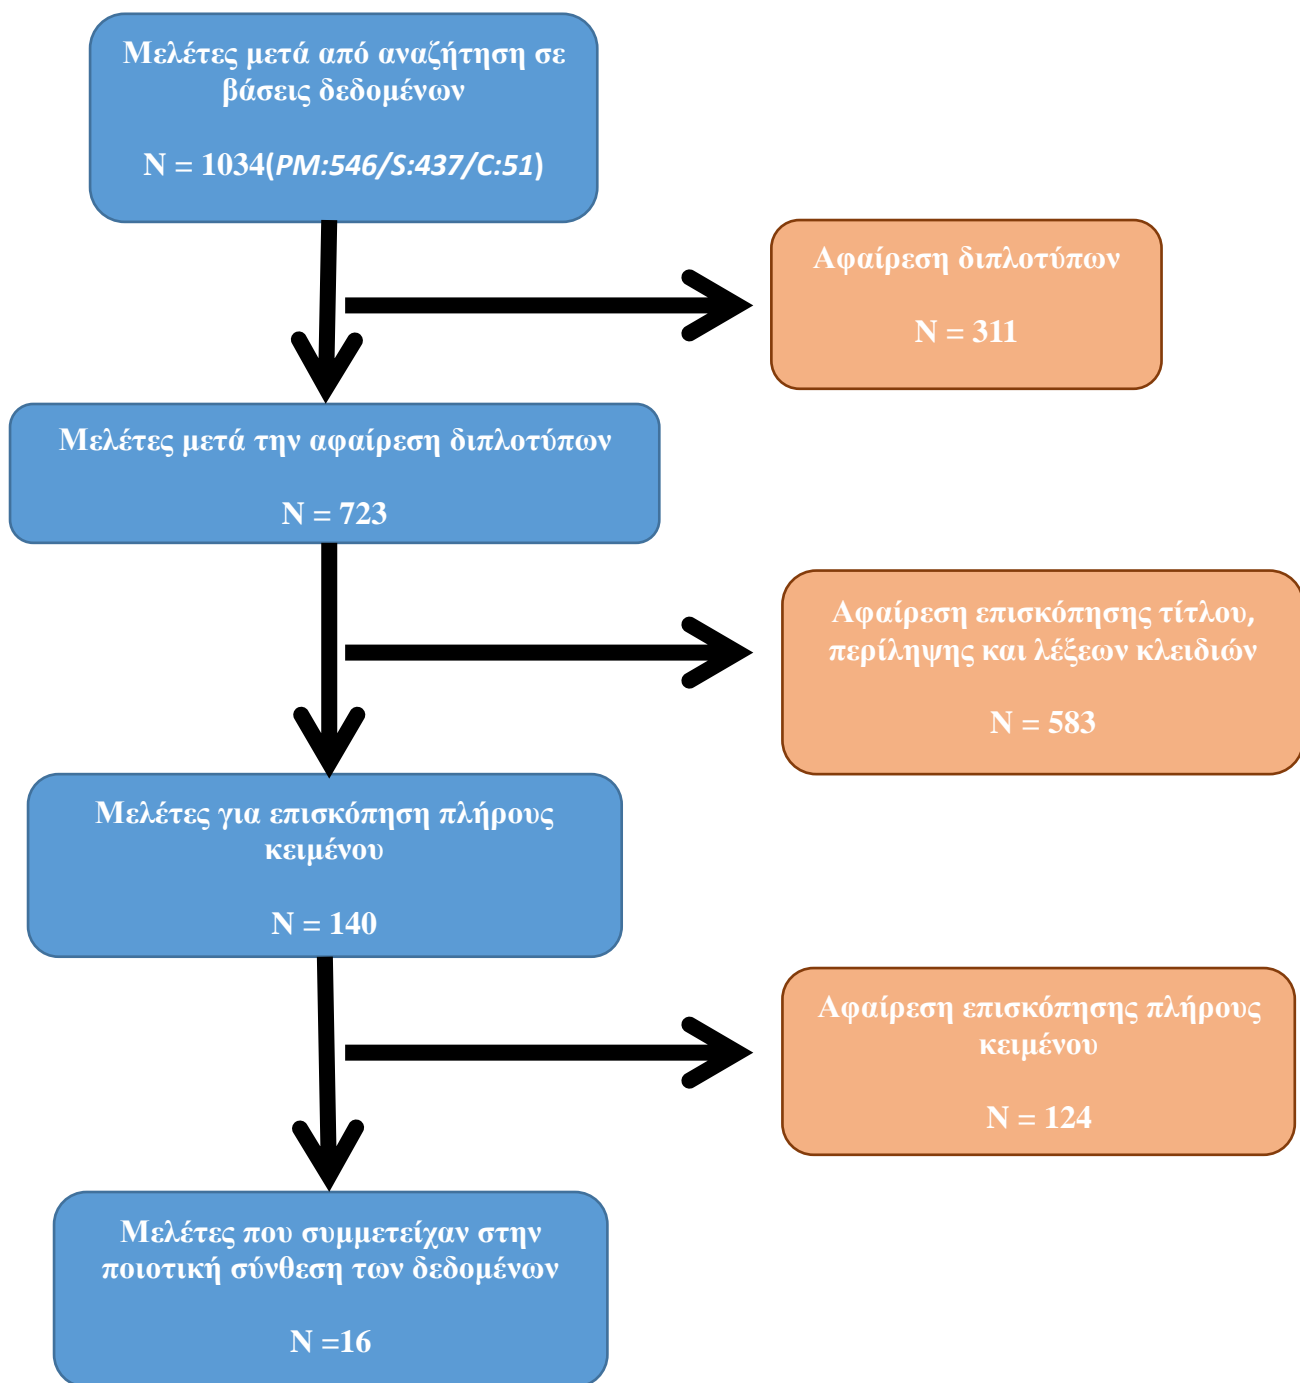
Μελέτες μετά από αναζήτηση σε βάσεις δεδομένων

N = 1034(*PM:546/S:437/C:51*)

Αφαίρεση διπλοτύπων

N = 311

Μελέτες μετά την αφαίρεση διπλοτύπων

N = 723

Αφαίρεση επισκόπησης τίτλου, περίληψης και λέξεων κλειδιών

N = 583

Μελέτες για επισκόπηση πλήρους κειμένου

N = 140

Αφαίρεση επισκόπησης πλήρους κειμένου

N = 124

Μελέτες που συμμετείχαν στην ποιοτική σύνθεση των δεδομένων

N =16